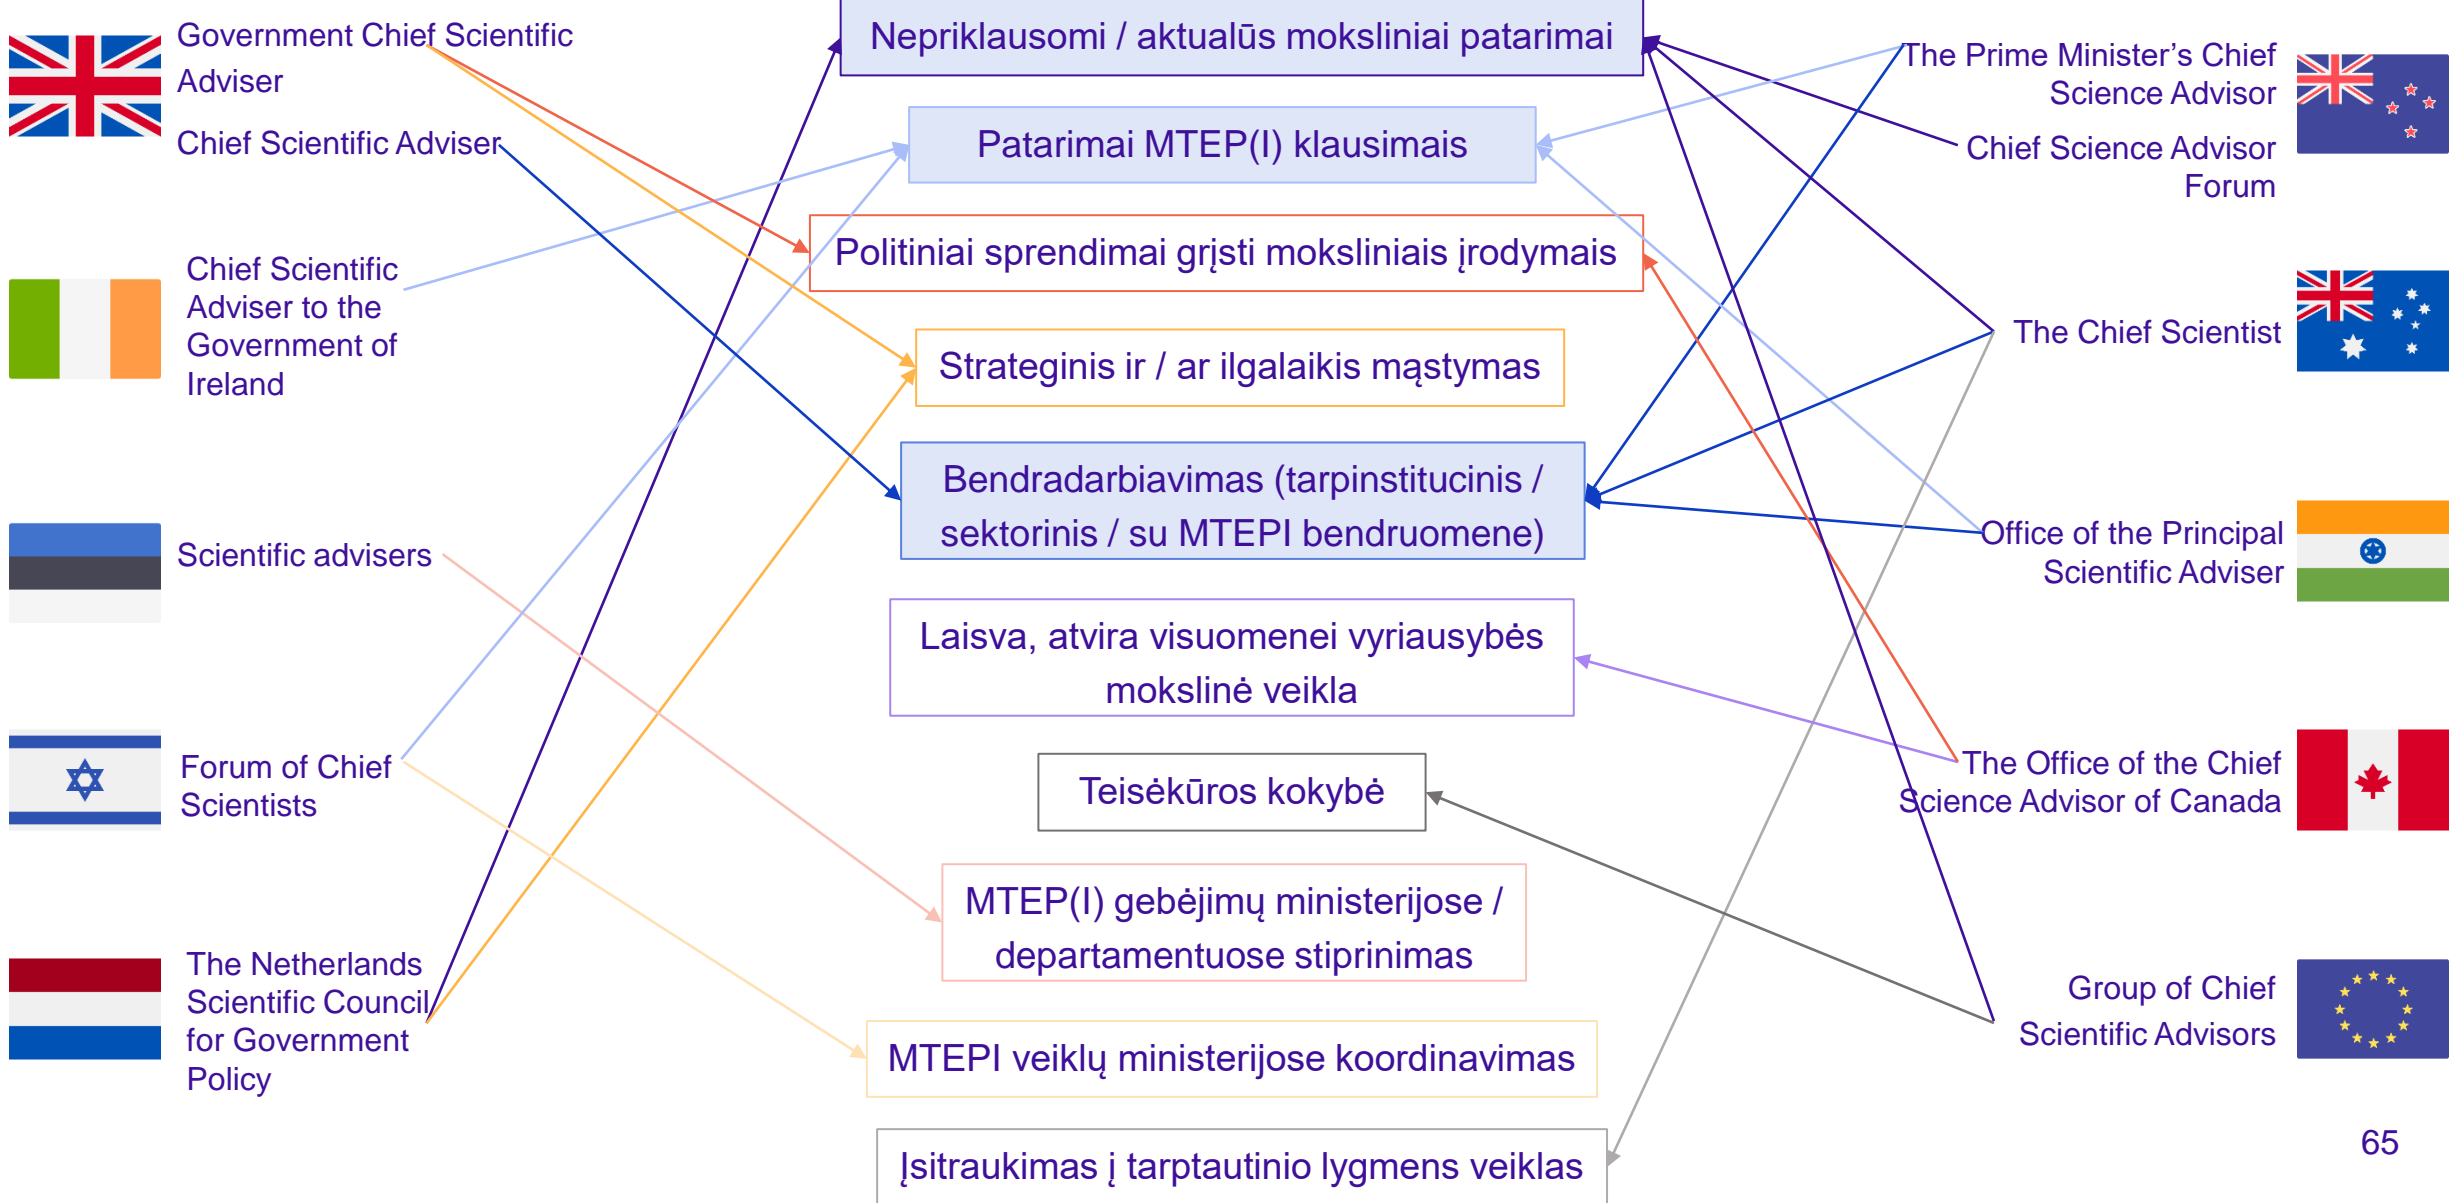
Government Chief Scientific Adviser

Chief Scientific Adviser

Chief Scientific Adviser to the Government of Ireland

Scientific advisers

Forum of Chief Scientists

The Netherlands Scientific Council for Government Policy

Nepriklausomi / aktualūs moksliniai patarimai

Patarimai MTEP(I) klausimais

Politiniai sprendimai grįsti moksliniais įrodymais

Strateginis ir / ar ilgalaikis mąstymas

Bendradarbiavimas (tarpinstitucinis / sektorinis / su MTEPI bendruomene)

Laisva, atvira visuomenei vyriausybės mokslinė veikla

Teisėkūros kokybė

MTEP(I) gebėjimų ministerijose / departamentuose stiprinimas

MTEPI veiklų ministerijose koordinavimas

Įsitraukimas į tarptautinio lygmens veiklas

The Prime Minister's Chief Science Advisor

Chief Science Advisor Forum

The Chief Scientist

Office of the Principal Scientific Adviser

The Office of the Chief Science Advisor of Canada

Group of Chief Scientific Advisors

65